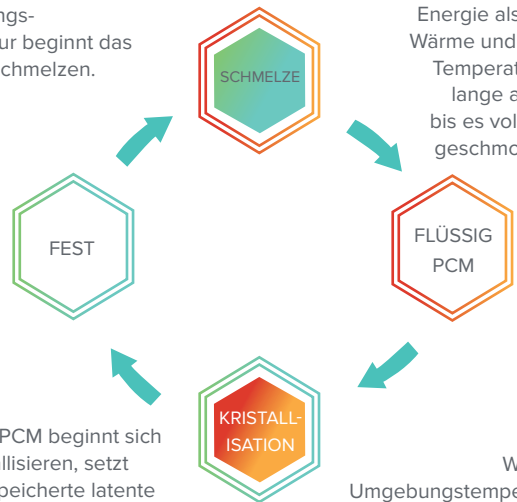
ngs-
ur beginnt das
chmelzen.

SCHMELZE

Energie als
Wärme und
Temperat
lange a
bis es vol
geschmo

FEST

FLÜSSIG
PCM

KRISTALL-
ISATION

PCM beginnt sich
llisieren, setzt
peicherte latente

W
Umgebungstempe